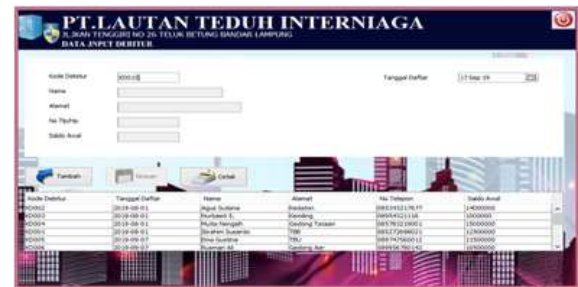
PT.LAUTAN TEDUH INTERNIAGA
JL.IKAN TENGGIRI NO 26 TELUK BETUNG BANDAR LAMPUNG
DATA INPUT DEBITER

Kode Debitur KD010
Nama
Alamat
No.Tlpon
Saldo Awal

Tanggal Daftar 17-Sep-19

Tambah
Simpan
Cetak

| Kode Debitur | Tanggal Daftar | Nama | Alamat | No Telepon | Saldo Awal |
|---|---|---|---|---|---|
| KD002 | 2018-08-01 | Agus Sutisna | Bedahan | 085245521767 | 14000000 |
| KD003 | 2018-08-01 | Nurbaeti S. | Kenoleng | 085654321116 | 6000000 |
| KD004 | 2018-08-01 | Mutia Hangah | Gedong Tataan | 085765228001 | 15000000 |
| KD005 | 2018-08-01 | Ibrahim Susanto | TBB | 085272684021 | 12500000 |
| KD005 | 2018-09-07 | Dina Gustina | TBU | 089747560012 | 11500000 |
| KD006 | 2018-09-07 | Rusman Ali | Gedong Air | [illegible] | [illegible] |